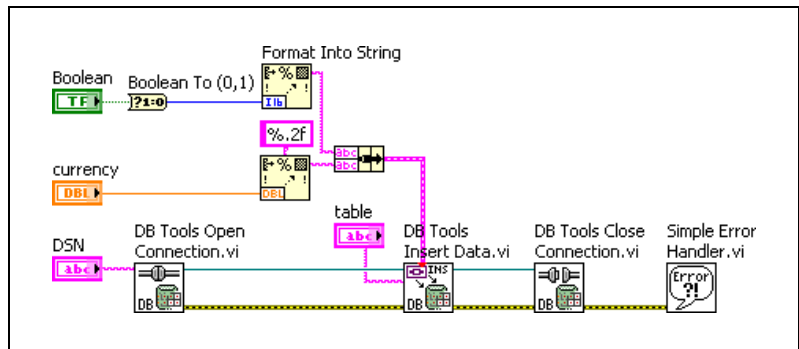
Format Into String

Boolean

Boolean To (0,1)

TF

?1:0

I16

%.2f

currency

DBL

DBL

abc

abc

DSN

abc

DB Tools Open Connection.vi

table

abc

DB Tools Insert Data.vi

INS

DB Tools Close Connection.vi

Simple Error Handler.vi

DB

DB

DB

Error ?!